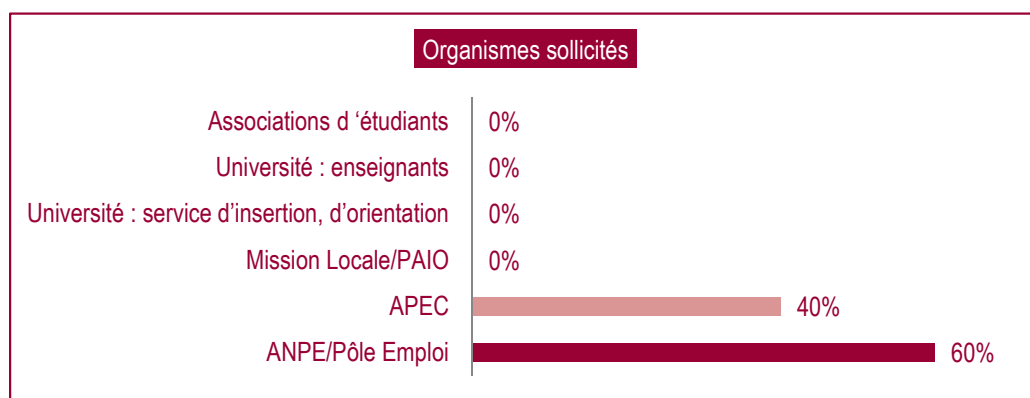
Organismes sollicités

| | |
|---|---|
| Associations d ‘étudiants | 0% |
| Université : enseignants | 0% |
| Université : service d’insertion, d’orientation | 0% |
| Mission Locale/PAIO | 0% |
| APEC | 40% |
| ANPE/Pôle Emploi | 60% |